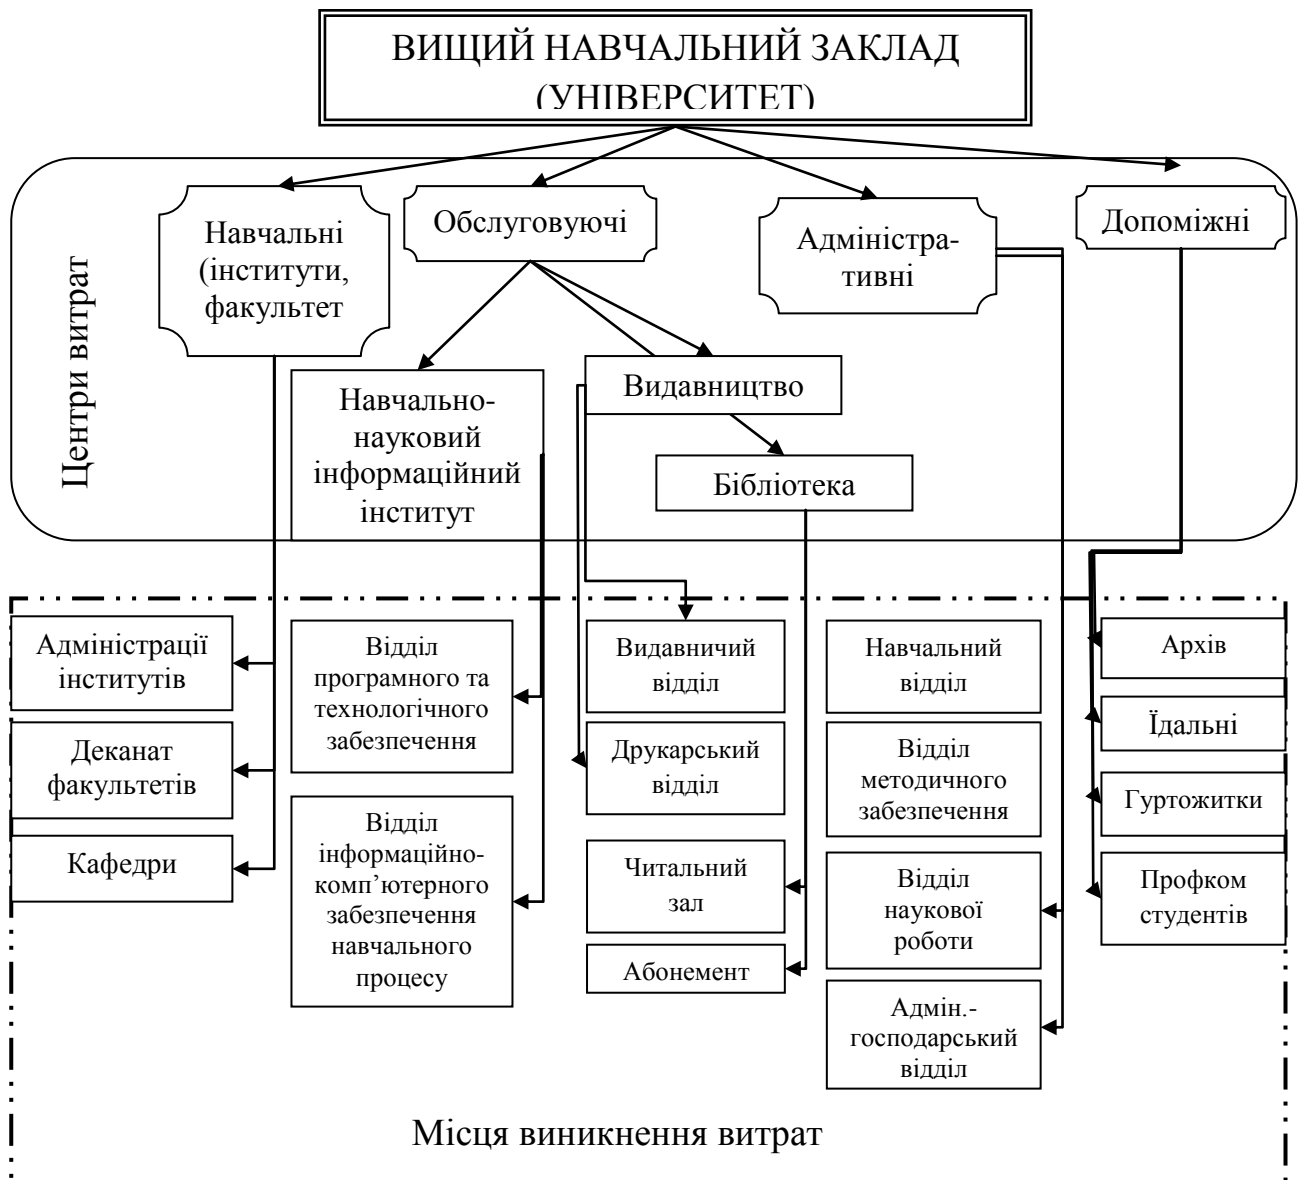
ВИЩИЙ НАВЧАЛЬНИЙ ЗАКЛАД (УНІВЕРСИТЕТ)

Центри витрат

Навчальні (інститути, факультет

Обслуговуючі

Адміністративні

Допоміжні

Навчально-науковий інформаційний інститут

Видавництво

Бібліотека

Адміністрації інститутів

Деканат факультетів

Кафедри

Відділ програмного та технологічного забезпечення

Відділ інформаційно-комп'ютерного забезпечення навчального процесу

Видавничий відділ

Друкарський відділ

Читальний зал

Абонемент

Навчальний відділ

Відділ методичного забезпечення

Відділ наукової роботи

Адмін.-господарський відділ

Архів

Їдальні

Гуртожитки

Профком студентів

Місця виникнення витрат